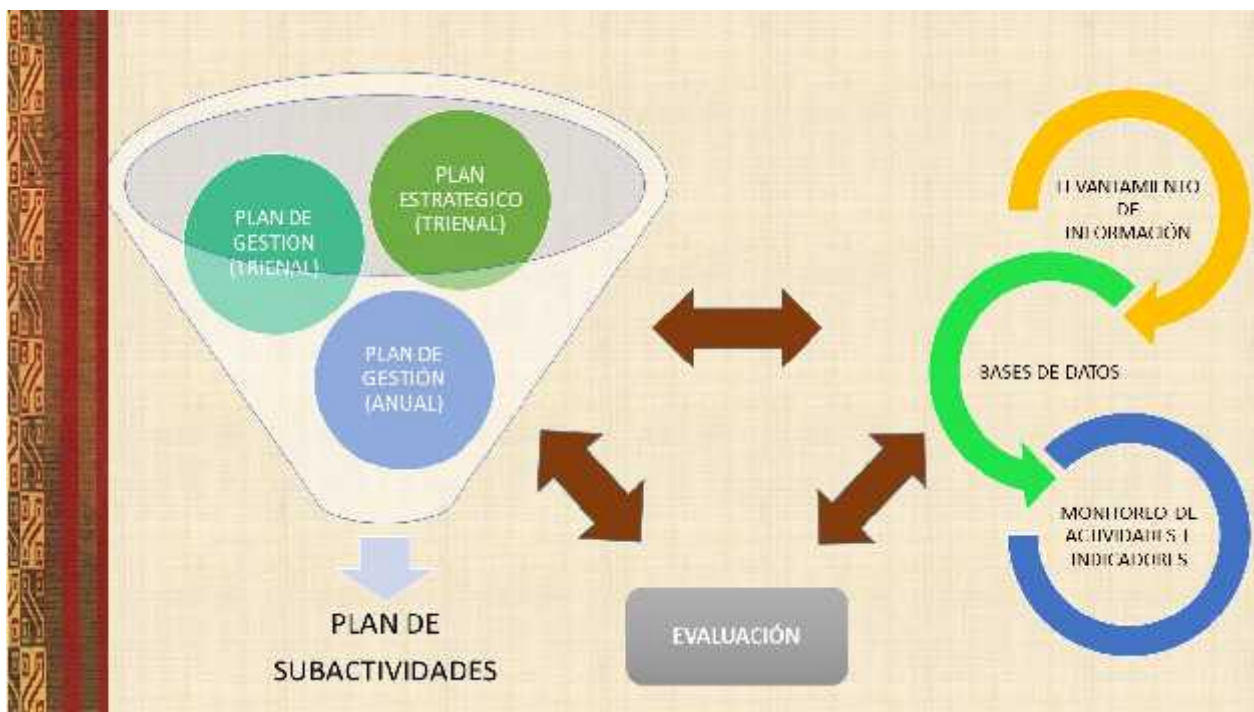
PLAN DE GESTION (TRIENAL)

PLAN ESTRATEGICO (TRIENAL)

PLAN DE GESTIÓN (ANUAL)

PLAN DE SUBACTIVIDADES

EVALUACIÓN

LEVANTAMIENTO DE INFORMACIÓN

BASES DE DATOS

MONITOREO DE ACTIVIDADES E INDICADORES